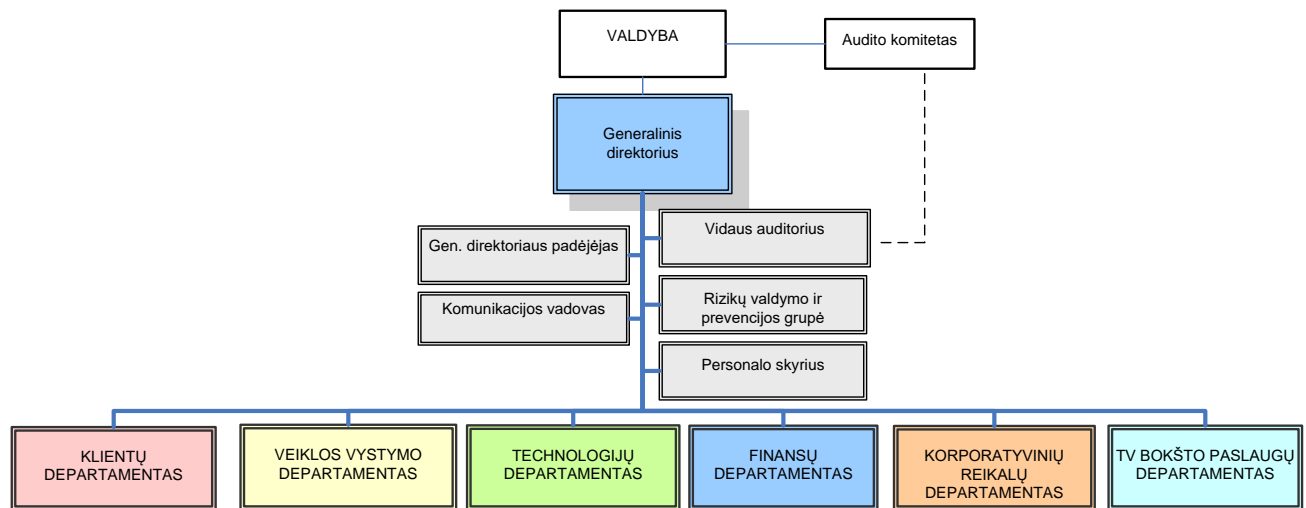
VALDYBA

Audito komitetas

Generalinis direktorius

Gen. direktoriaus padėjėjas

Vidaus auditorius

Komunikacijos vadovas

Rizikų valdymo ir prevencijos grupė

Personalo skyrius

KLIENTŲ DEPARTAMENTAS

VEIKLOS VYSTYMO DEPARTAMENTAS

TECHNOLOGIJŲ DEPARTAMENTAS

FINANSŲ DEPARTAMENTAS

KORPORATYVINIŲ REIKALŲ DEPARTAMENTAS

TV BOKŠTO PASLAUGŲ DEPARTAMENTAS